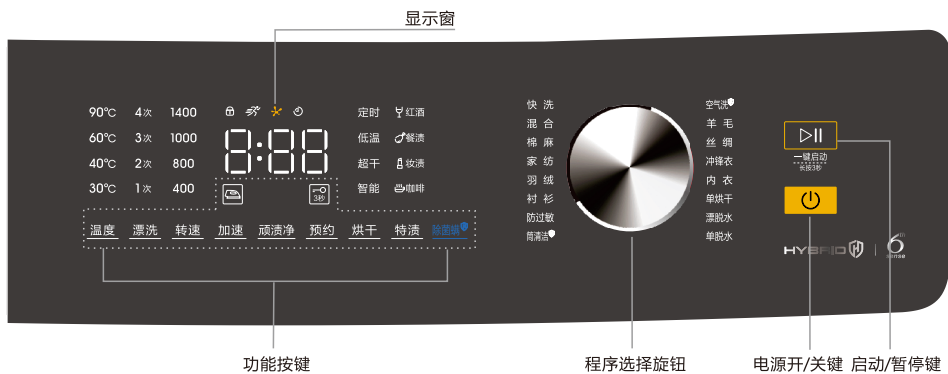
显示窗

90℃ 4次 1400
60℃ 3次 1000
40℃ 2次 800
30℃ 1次 400

8:88

3秒

定时 红酒
低温 餐渍
超干 妆渍
智能 咖啡

温度 漂洗 转速 加速 顽渍净 预约 烘干 特渍 除菌螨

快洗
混合
棉麻
家纺
羽绒
衬衫
防过敏
筒清洁

空气洗
羊毛
丝绸
冲锋衣
内衣
单烘干
漂脱水
单脱水

一键启动
长按3秒

HYBRID

6 sense

功能按键

程序选择旋钮

电源开/关键

启动/暂停键